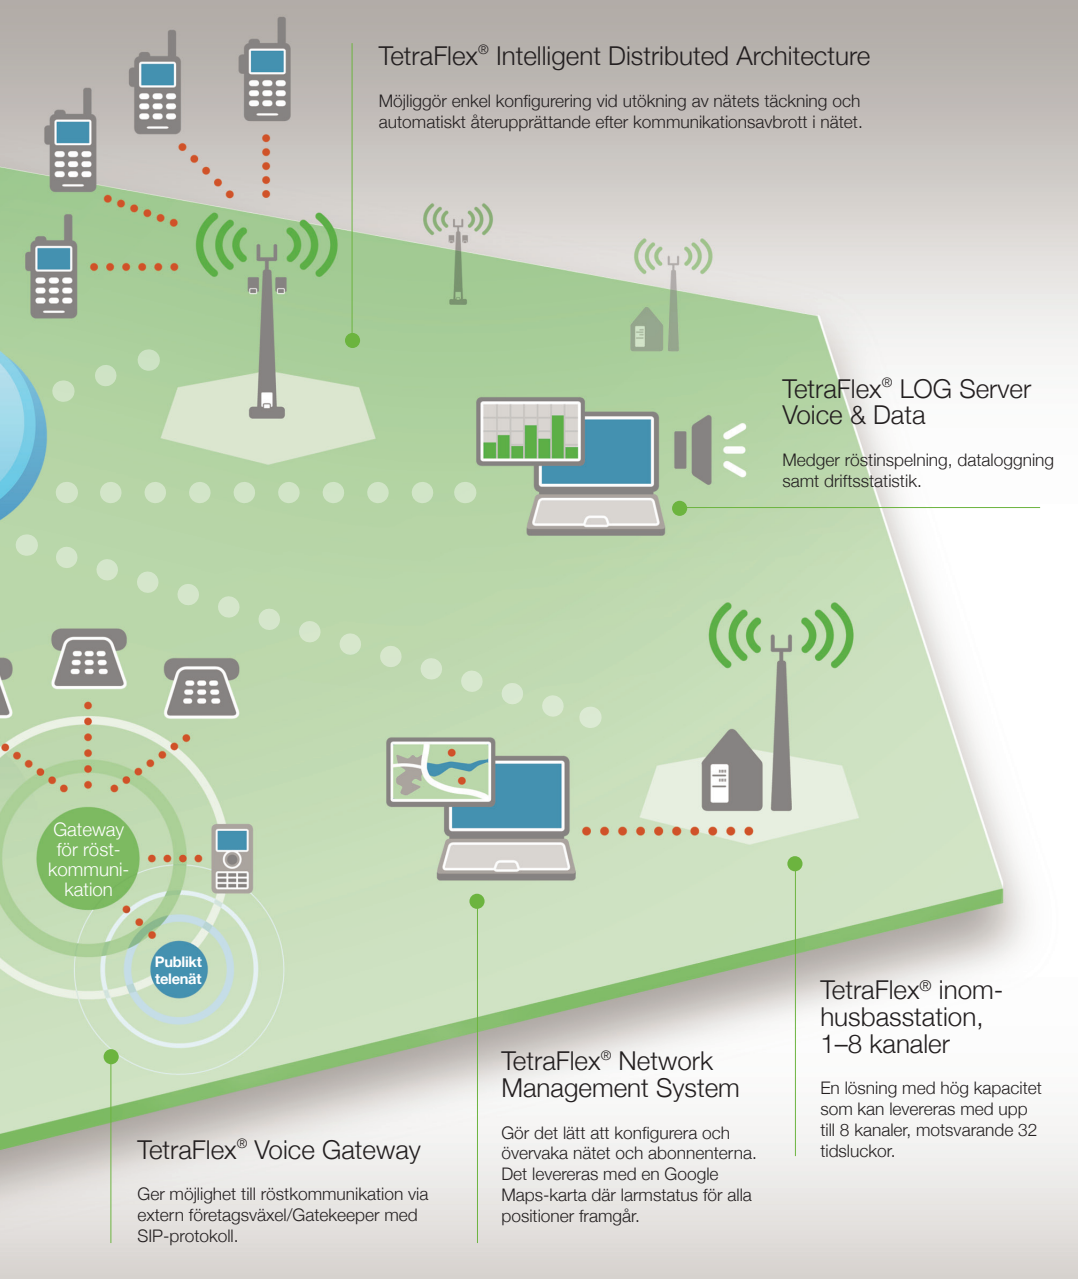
TetraFlex® Intelligent Distributed Architecture

Möjliggör enkel konfigurering vid utökning av nätets täckning och automatiskt återupprättande efter kommunikationsavbrott i nätet.

TetraFlex® LOG Server Voice & Data

Medger röstinspelning, dataloggning samt driftsstatistik.

Gateway för röstkommunikation

Publikt telenät

TetraFlex® inomhusbasstation, 1–8 kanaler

En lösning med hög kapacitet som kan levereras med upp till 8 kanaler, motsvarande 32 tidsluckor.

TetraFlex® Network Management System

Gör det lätt att konfigurera och övervaka nätet och abonnenterna. Det levereras med en Google Maps-karta där larmstatus för alla positioner framgår.

TetraFlex® Voice Gateway

Ger möjlighet till röstkommunikation via extern företagsväxel/Gatekeeper med SIP-protokoll.